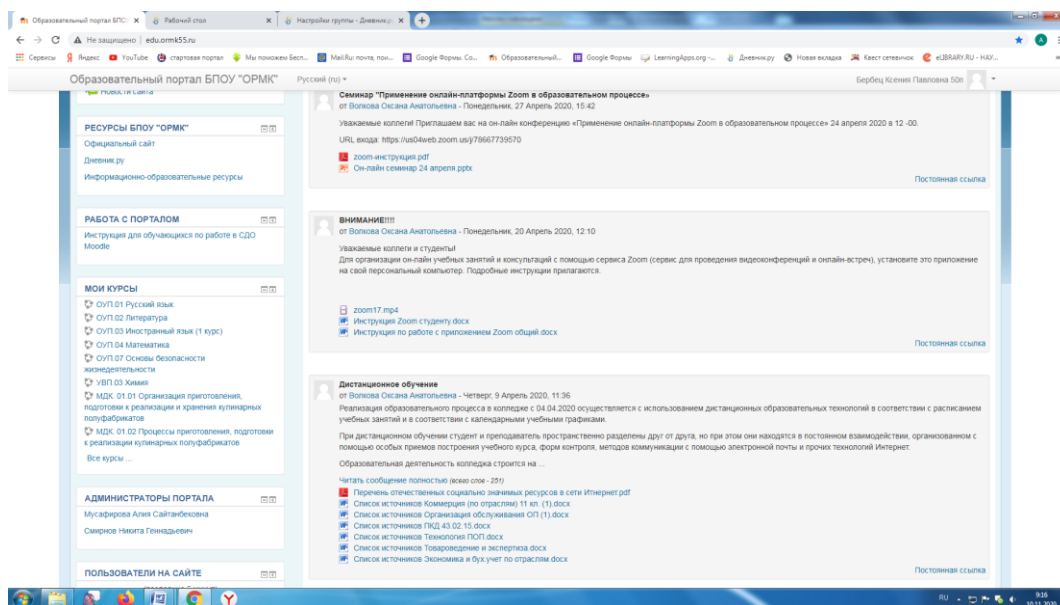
Образовательный портал БПОУ × | Рабочий стол × | Настройки группы - Дневник.р ×

Не защищено | edu.ormk55.ru

Сервисы | Яндекс | YouTube | стартовая портал | Мы поможем Бесп... | Mail.Ru: почта, пои... | Google Формы. Со... | Образовательный... | Google Формы | LearningApps.org -... | Дневник.ру | Новая вкладка | Квест сетевичок | eLIBRARY.RU - НАУ...

Образовательный портал БПОУ "ОРМК" Русский (ru) ▾ Бербец Ксения Павловна 50п

Новости сайта

РЕСУРСЫ БПОУ "ОРМК"
Официальный сайт
Дневник.ру
Информационно-образовательные ресурсы

РАБОТА С ПОРТАЛОМ
Инструкция для обучающихся по работе в СДО Moodle

МОИ КУРСЫ
ОУП.01 Русский язык
ОУП.02 Литература
ОУП.03 Иностранный язык (1 курс)
ОУП.04 Математика
ОУП.07 Основы безопасности жизнедеятельности
УВП.03 Химия
МДК. 01.01 Организация приготовления, подготовки к реализации и хранения кулинарных полуфабрикатов
МДК. 01.02 Процессы приготовления, подготовки к реализации кулинарных полуфабрикатов
Все курсы ...

АДМИНИСТРАТОРЫ ПОРТАЛА
Мусафирова Алия Сайтанбековна
Смирнов Никита Геннадьевич

ПОЛЬЗОВАТЕЛИ НА САЙТЕ

Семинар "Применение онлайн-платформы Zoom в образовательном процессе»
от Волкова Оксана Анатольевна - Понедельник, 27 Апрель 2020, 15:42
Уважаемые коллеги! Приглашаем вас на он-лайн конференцию «Применение онлайн-платформы Zoom в образовательном процессе» 24 апреля 2020 в 12 -00.
URL входа: https://us04web.zoom.us/j/78667739570
zoom-инструкция.pdf
Он-лайн семинар 24 апреля.pptx
Постоянная ссылка

ВНИМАНИЕ!!!!
от Волкова Оксана Анатольевна - Понедельник, 20 Апрель 2020, 12:10
Уважаемые коллеги и студенты!
Для организации он-лайн учебных занятий и консультаций с помощью сервиса Zoom (сервис для проведения видеоконференций и онлайн-встреч), установите это приложение на свой персональный компьютер. Подробные инструкции прилагаются.
zoom17.mp4
Инструкция Zoom студенту.docx
Инструкция по работе с приложением Zoom общий.docx
Постоянная ссылка

Дистанционное обучение
от Волкова Оксана Анатольевна - Четверг, 9 Апрель 2020, 11:36
Реализация образовательного процесса в колледже с 04.04.2020 осуществляется с использованием дистанционных образовательных технологий в соответствии с расписанием учебных занятий и в соответствии с календарными учебными графиками.
При дистанционном обучении студент и преподаватель пространственно разделены друг от друга, но при этом они находятся в постоянном взаимодействии, организованном с помощью особых приемов построения учебного курса, форм контроля, методов коммуникации с помощью электронной почты и прочих технологий Интернет.
Образовательная деятельность колледжа строится на ...
Читать сообщение полностью (всего слов - 251)
Перечень отечественных социально значимых ресурсов в сети Интернет.pdf
Список источников Коммерция (по отраслям) 11 кл (1).docx
Список источников Организация обслуживания ОП (1).docx
Список источников ПКД 43.02.15.docx
Список источников Технология ПОП.docx
Список источников Товароведение и экспертиза.docx
Список источников Экономика и бух.учет по отраслям.docx
Постоянная ссылка

RU 9:16